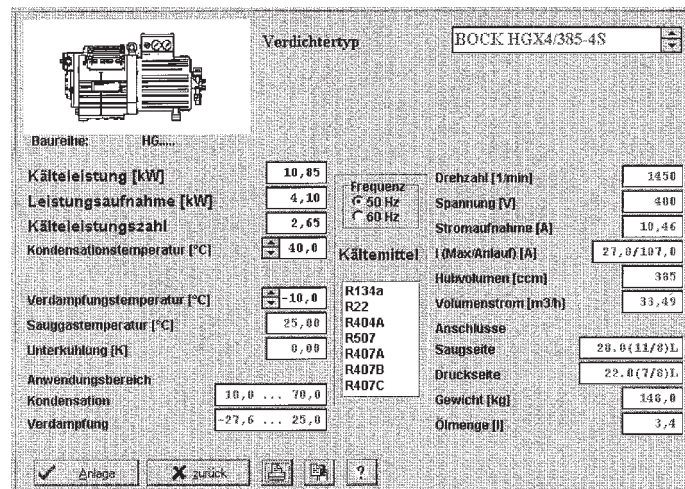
Verdichtertyp

BOCK HGX4/385-4S

Baureihe: HG....

Kälteleistung [kW] 10,85

Leistungsaufnahme [kW] 4,10

Kälteleistungszahl 2,65

Kondensationstemperatur [°C] 40,0

Verdampfungstemperatur [°C] -10,0

Sauggastemperatur [°C] 25,00

Unterkühlung [K] 0,00

Anwendungsbereich

Kondensation 10,0 ... 70,0

Verdampfung -27,6 ... 25,0

Frequenz
50 Hz
60 Hz

Kältemittel

R134a
R22
R404A
R507
R407A
R407B
R407C

Drehzahl [1/min] 1450

Spannung [V] 400

Stromaufnahme [A] 10,46

I (Max/Anlauf) [A] 27,0/107,0

Hubvolumen [ccm] 385

Volumenstrom [m3/h] 33,49

Anschlüsse

Saugseite 28.0(11/8)L

Druckseite 22.0(7/8)L

Gewicht [kg] 146,0

Ölmenge [l] 3,4

Anlage

zurück

?